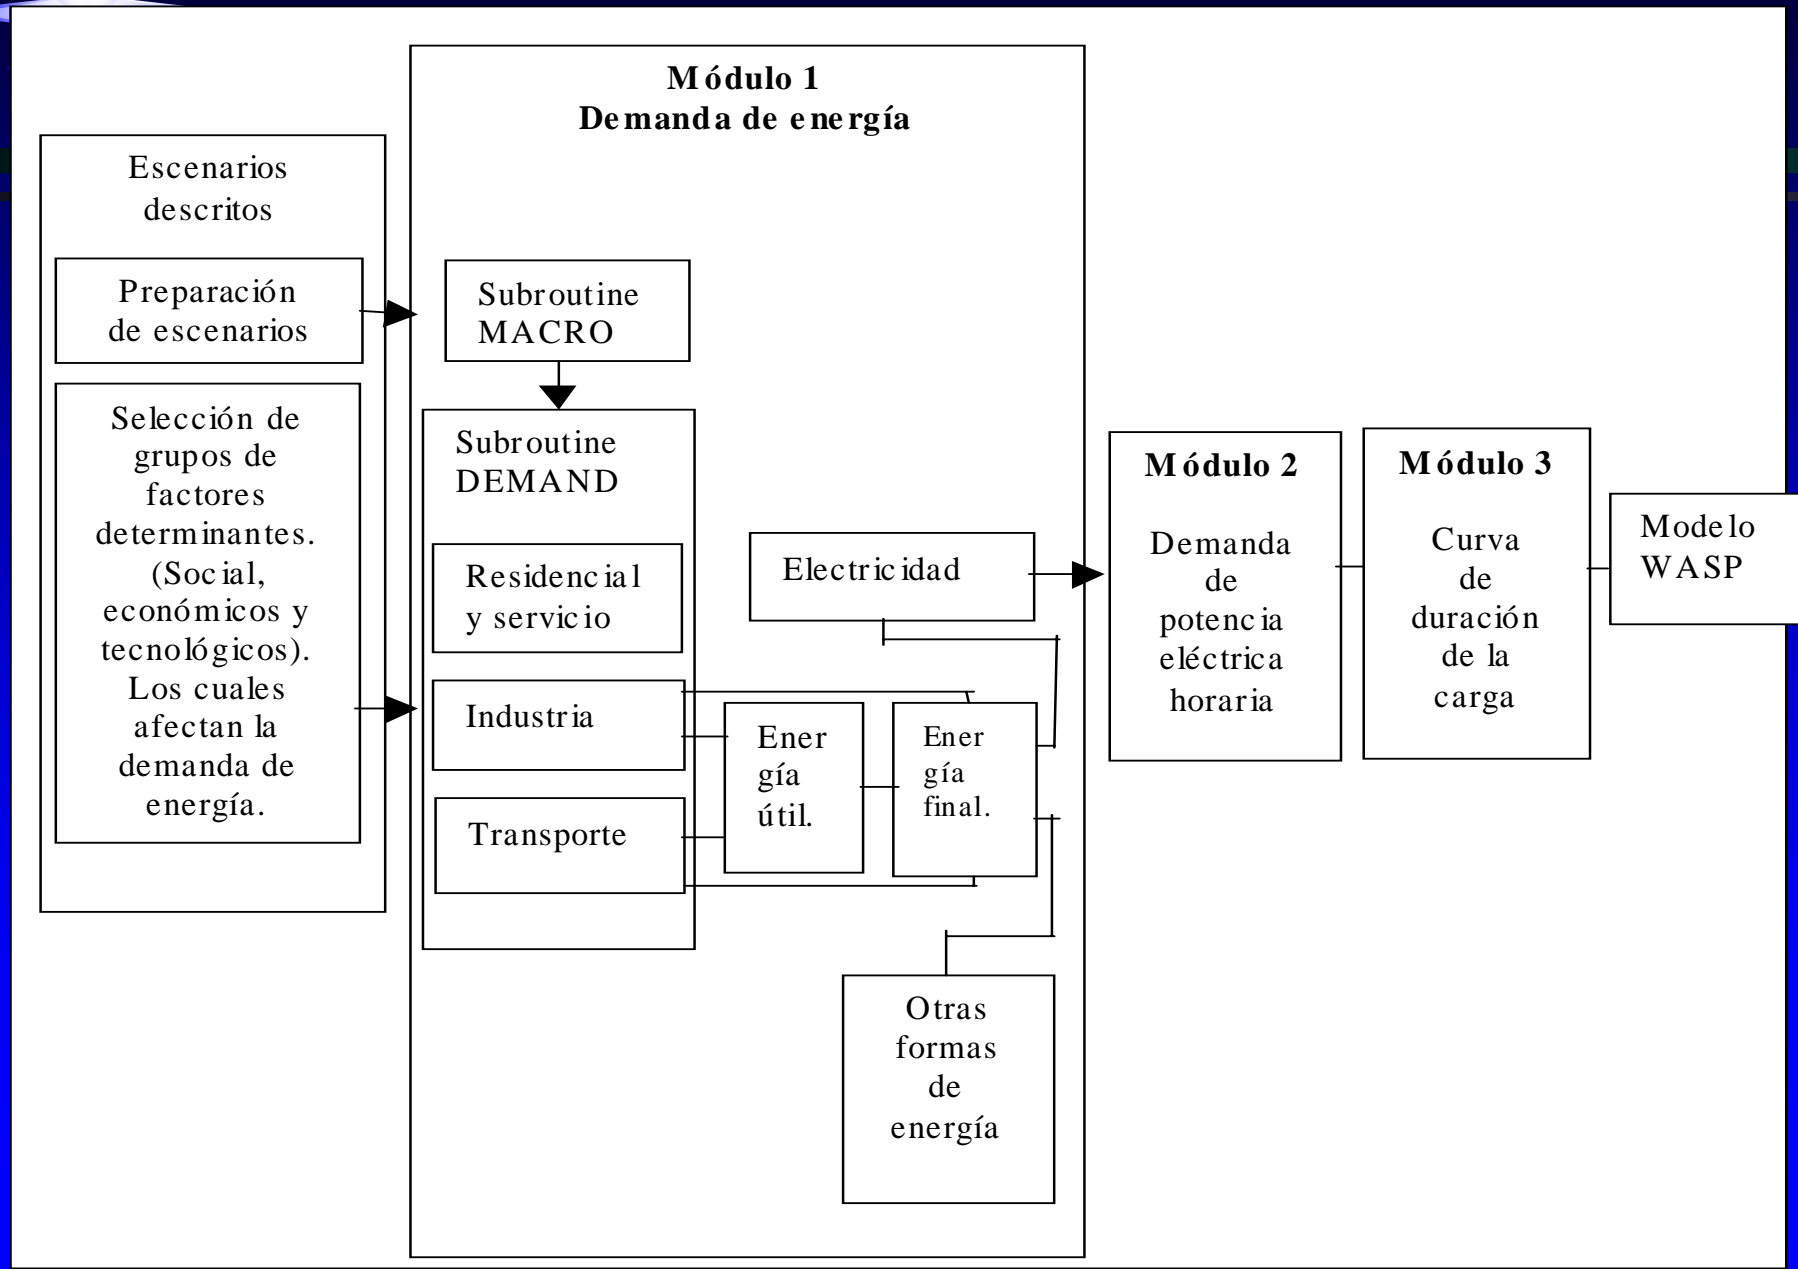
Escenarios descritos

Preparación de escenarios

Selección de grupos de factores determinantes. (Social, económicos y tecnológicos). Los cuales afectan la demanda de energía.

Módulo 1
Demanda de energía

Subroutine MACRO

Subroutine DEMAND

Residencial y servicio

Industria

Transporte

Energía útil.

Energía final.

Electricidad

Otras formas de energía

Módulo 2

Demanda de potencia eléctrica horaria

Módulo 3

Curva de duración de la carga

Modelo WASP